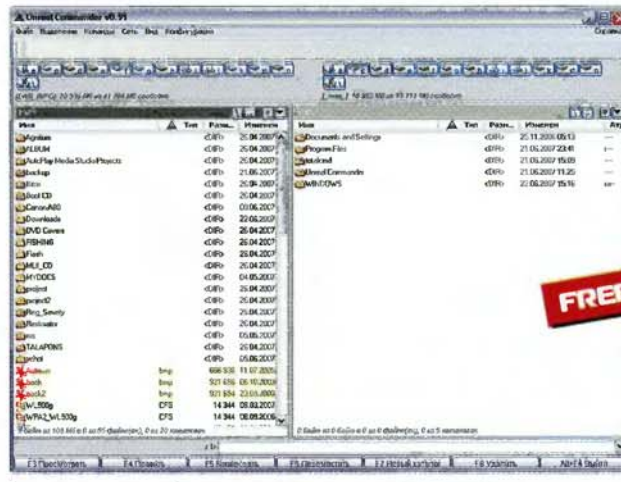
Unreal Commander v0.91

Файл Выделение Команды Сеть Вид Конфигурация

Справка

Имя | Тип | Разм... | Изменен

Agnitum | | <DIR> | 25.04.2007
ALBUM | | <DIR> | 25.04.2007
AutoPlay Media Studio Projects | | <DIR> | 25.04.2007
Backup | | <DIR> | 21.06.2007
Bites | | <DIR> | 25.04.2007
Boot CD | | <DIR> | 25.04.2007
CanonA80 | | <DIR> | 03.06.2007
Downloads | | <DIR> | 22.06.2007
DVD Covers | | <DIR> | 25.04.2007
FISHING | | <DIR> | 25.04.2007
Flash | | <DIR> | 25.04.2007
MULTI_CD | | <DIR> | 25.04.2007
MYDOCS | | <DIR> | 04.05.2007
project | | <DIR> | 25.04.2007
project2 | | <DIR> | 25.04.2007
Ring_Sevrty | | <DIR> | 25.04.2007
Restorator | | <DIR> | 25.04.2007
sss | | <DIR> | 05.06.2007
TALAPONS | | <DIR> | 25.04.2007
yahoo | | <DIR> | 05.06.2007
Ashmun | bmp | 666 936 | 11.07.2006
bach | bmp | 921 656 | 05.10.2006
bach2 | bmp | 921 654 | 23.03.2006
WL500g | CFS | 14 344 | 08.02.2007
WPA2_WL500g | CFS | 14 344 | 08.08.2006

Имя | Тип | Разм... | Изменен

Documents and Settings | | <DIR> | 25.11.2006 05:13
Program Files | | <DIR> | 21.06.2007 23:41
totalcmd | | <DIR> | 21.06.2007 15:09
Unreal Commander | | <DIR> | 21.06.2007 11:25
WINDOWS | | <DIR> | 22.06.2007 15:16

FREE

0 байт из 0 байт в 0 из 0 файл(ов), 0 из 5 каталогов

F3 Просмотреть | F4 Правка | F5 Копировать | F6 Переместить | F7 Новый каталог | F8 Удалить | Alt+F4 Выход